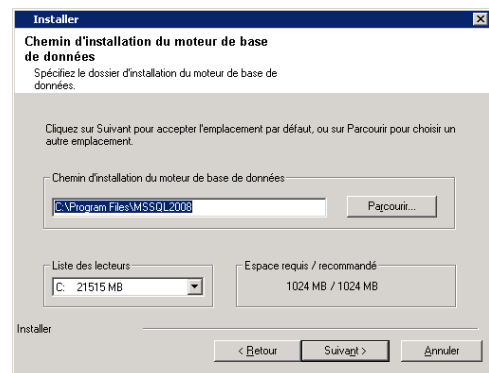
Installer

Chemin d'installation du moteur de base de données

Spécifiez le dossier d'installation du moteur de base de données.

Cliquez sur Suivant pour accepter l'emplacement par défaut, ou sur Parcourir pour choisir un autre emplacement.

Chemin d'installation du moteur de base de données

C:\Program Files\MSSQL2008

Parcourir...

Liste des lecteurs

C: 21515 MB

Espace requis / recommandé

1024 MB / 1024 MB

Installer

< Retour

Suivant >

Annuler